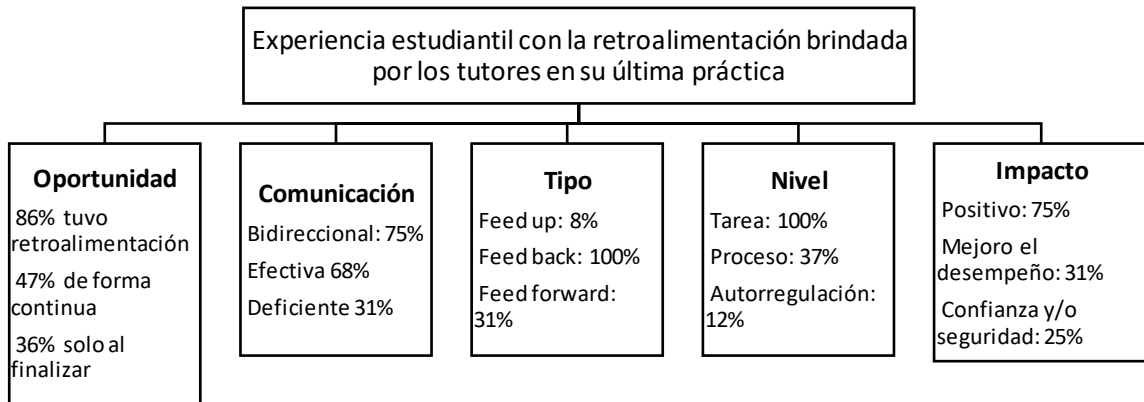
Experiencia estudiantil con la retroalimentación brindada por los tutores en su última práctica

**Oportunidad**
86% tuvo retroalimentación
47% de forma continua
36% solo al finalizar

**Comunicación**
Bidireccional: 75%
Efectiva 68%
Deficiente 31%

**Tipo**
Feed up: 8%
Feed back: 100%
Feed forward: 31%

**Nivel**
Tarea: 100%
Proceso: 37%
Autorregulación: 12%

**Impacto**
Positivo: 75%
Mejoro el desempeño: 31%
Confianza y/o seguridad: 25%